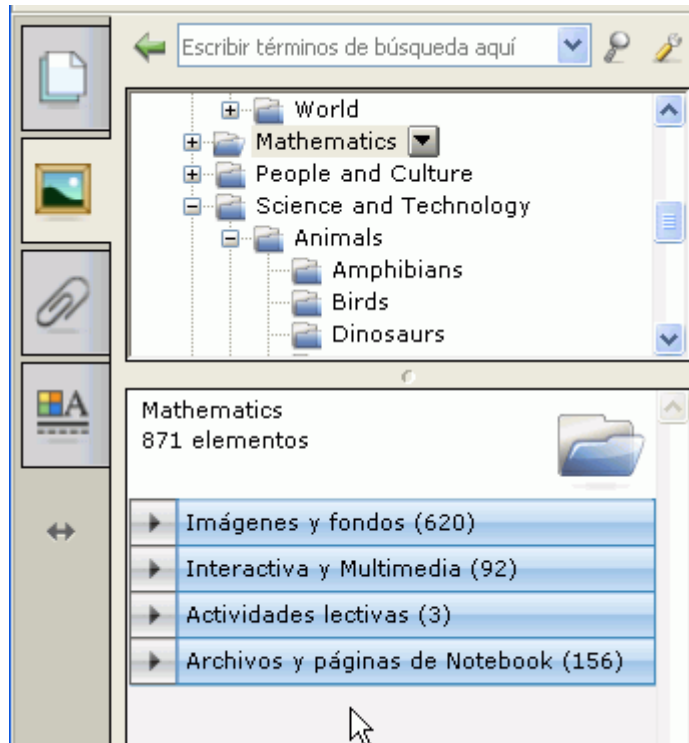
Escribir términos de búsqueda aquí

World
Mathematics
People and Culture
Science and Technology
Animals
Amphibians
Birds
Dinosaurs

Mathematics
871 elementos

Imágenes y fondos (620)
Interactiva y Multimedia (92)
Actividades lectivas (3)
Archivos y páginas de Notebook (156)